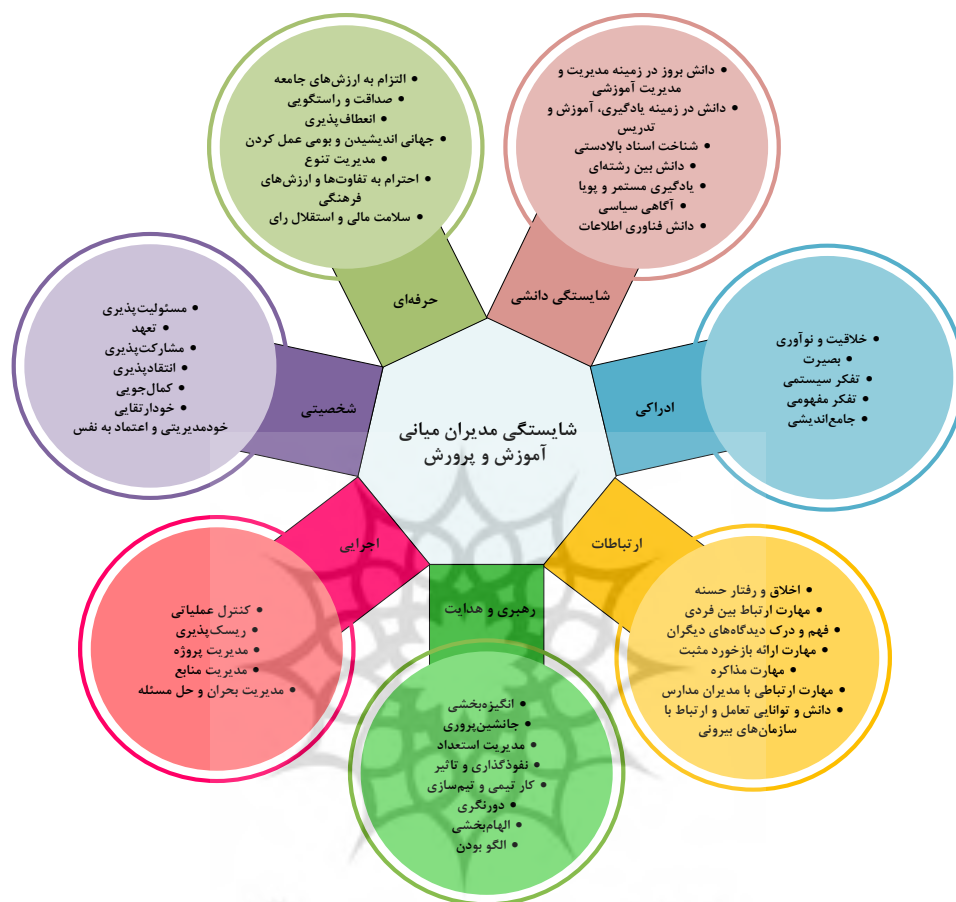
شایستگی مدیران میانی آموزش و پرورش

حرفه‌ای
• التزام به ارزش‌های جامعه
• صداقت و راستگویی
• انعطاف‌پذیری
• جهانی اندیشیدن و بومی عمل کردن
• مدیریت تنوع
• احترام به تفاوت‌ها و ارزش‌های فرهنگی
• سلامت مالی و استقلال رای

شایستگی دانشی
• دانش بروز در زمینه مدیریت و مدیریت آموزشی
• دانش در زمینه یادگیری، آموزش و تدریس
• شناخت اسناد بالادستی
• دانش بین رشته‌ای
• یادگیری مستمر و پویا
• آگاهی سیاسی
• دانش فناوری اطلاعات

ادراکی
• خلاقیت و نوآوری
• بصیرت
• تفکر سیستمی
• تفکر مفهومی
• جامع‌اندیشی

ارتباطات
• اخلاق و رفتار حسنه
• مهارت ارتباط بین فردی
• فهم و درک دیدگاه‌های دیگران
• مهارت ارائه بازخورد مثبت
• مهارت مذاکره
• مهارت ارتباطی با مدیران مدارس
• دانش و توانایی تعامل و ارتباط با سازمان‌های بیرونی

رهبری و هدایت
• انگیزه‌بخشی
• جانشین‌پروری
• مدیریت استعداد
• نفوذگذاری و تاثیر
• کار تیمی و تیم‌سازی
• دورنگری
• الهام‌بخشی
• الگو بودن

اجرایی
• کنترل عملیاتی
• ریسک‌پذیری
• مدیریت پروژه
• مدیریت منابع
• مدیریت بحران و حل مسئله

شخصیتی
• مسئولیت‌پذیری
• تعهد
• مشارکت‌پذیری
• انتقادپذیری
• کمال‌جویی
• خودارتقایی
• خودمدیریتی و اعتماد به نفس